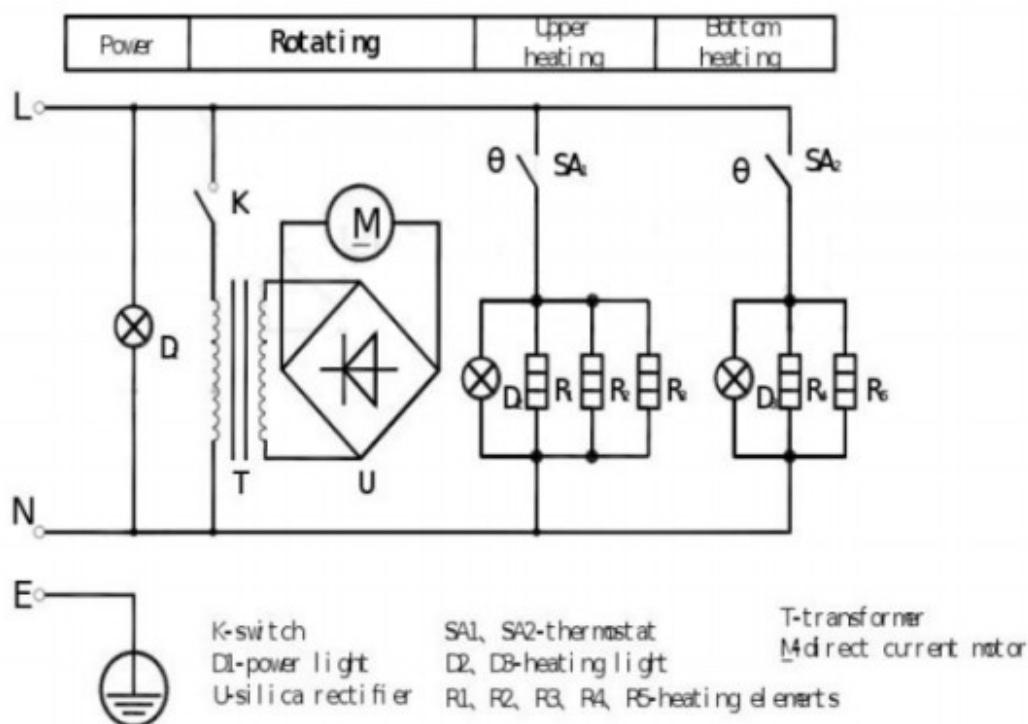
| Power | Rotating | Upper heating | Bottom heating |
|---|---|---|---|

L

θ SA₁

θ SA₂

K

M

D

D₂ R₁ R₂ R₃

D₃ R₄ R₅

T

U

N

E

K-switch
D1-power light
U-silica rectifier

SA1、SA2-thermostat
D2、D3-heating light
R1、R2、R3、R4、R5-heating elements

T-transformer
M-direct current motor